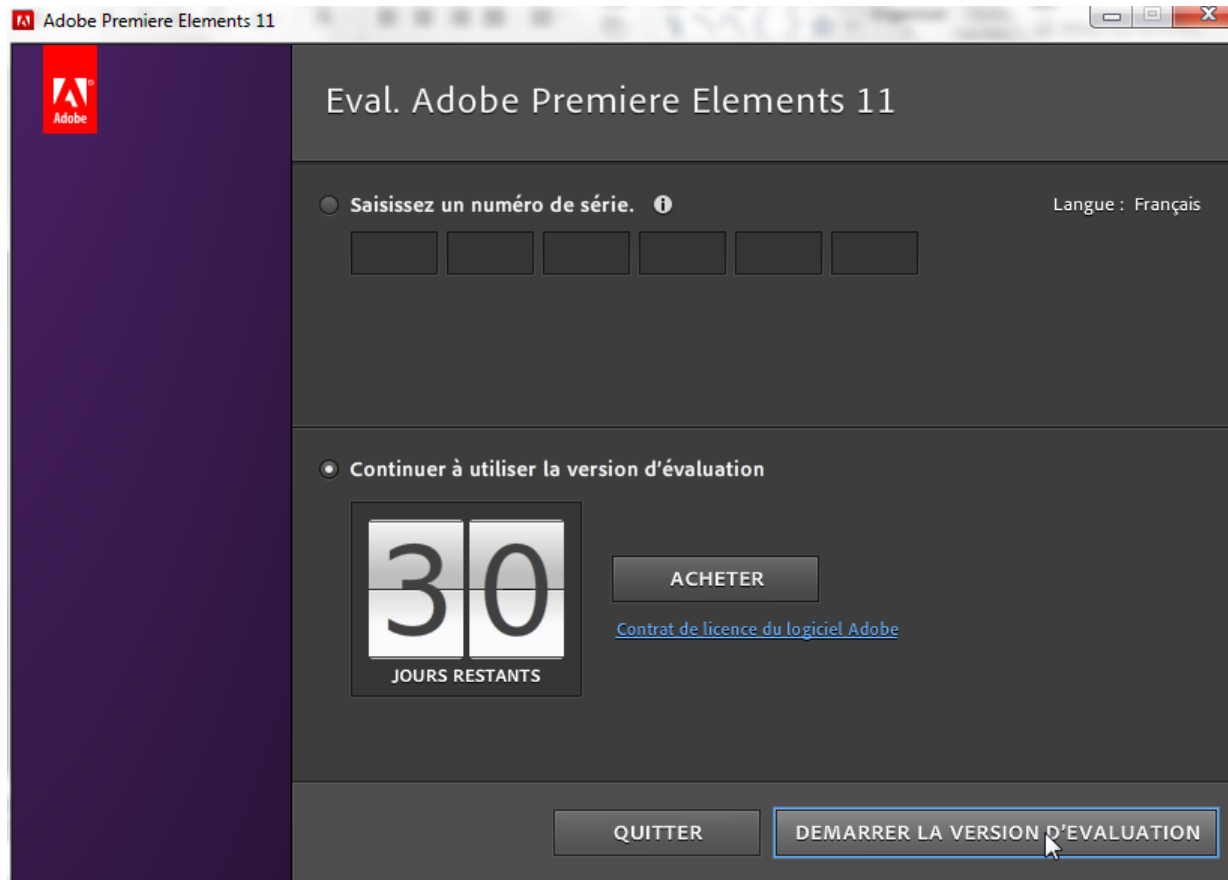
Adobe Premiere Elements 11

Adobe

Eval. Adobe Premiere Elements 11

Saisissez un numéro de série.

Langue : Français

Continuer à utiliser la version d'évaluation

30

JOURS RESTANTS

ACHETER

Contrat de licence du logiciel Adobe

QUITTER

DEMARRER LA VERSION D'EVALUATION